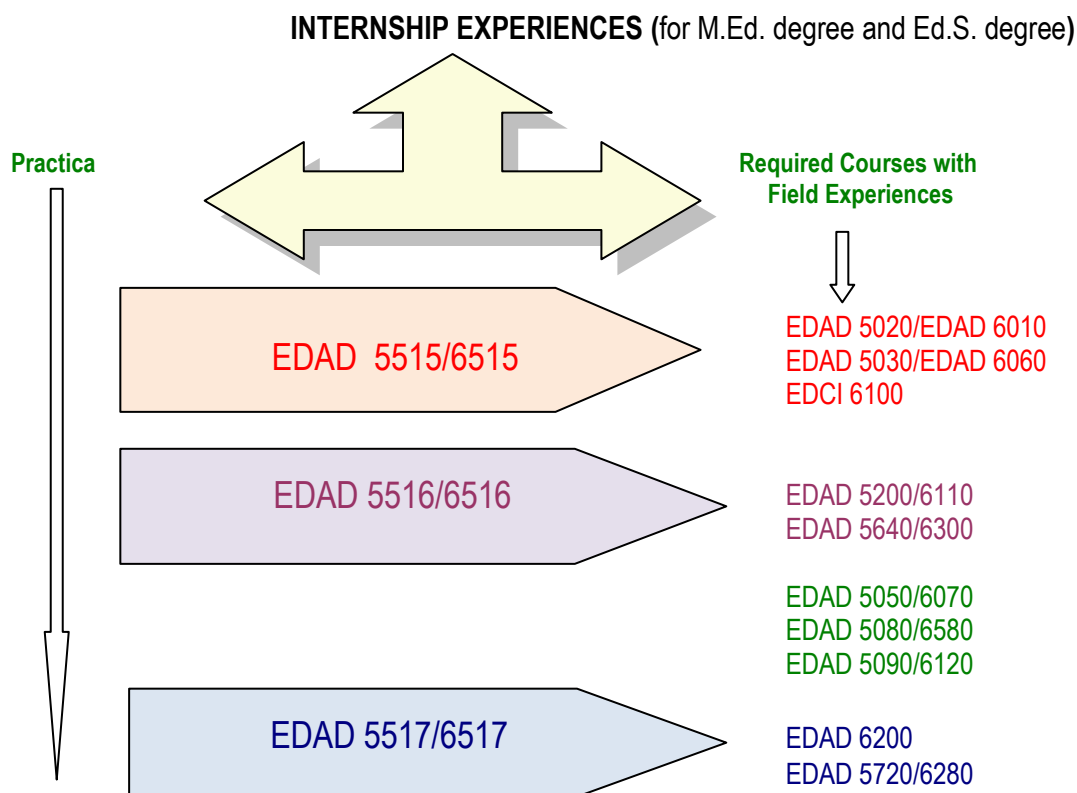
INTERNSHIP EXPERIENCES (for M.Ed. degree and Ed.S. degree)

Practica

Required Courses with Field Experiences

EDAD 5515/6515

EDAD 5020/EDAD 6010
EDAD 5030/EDAD 6060
EDCI 6100

EDAD 5516/6516

EDAD 5200/6110
EDAD 5640/6300

EDAD 5050/6070
EDAD 5080/6580
EDAD 5090/6120

EDAD 5517/6517

EDAD 6200
EDAD 5720/6280